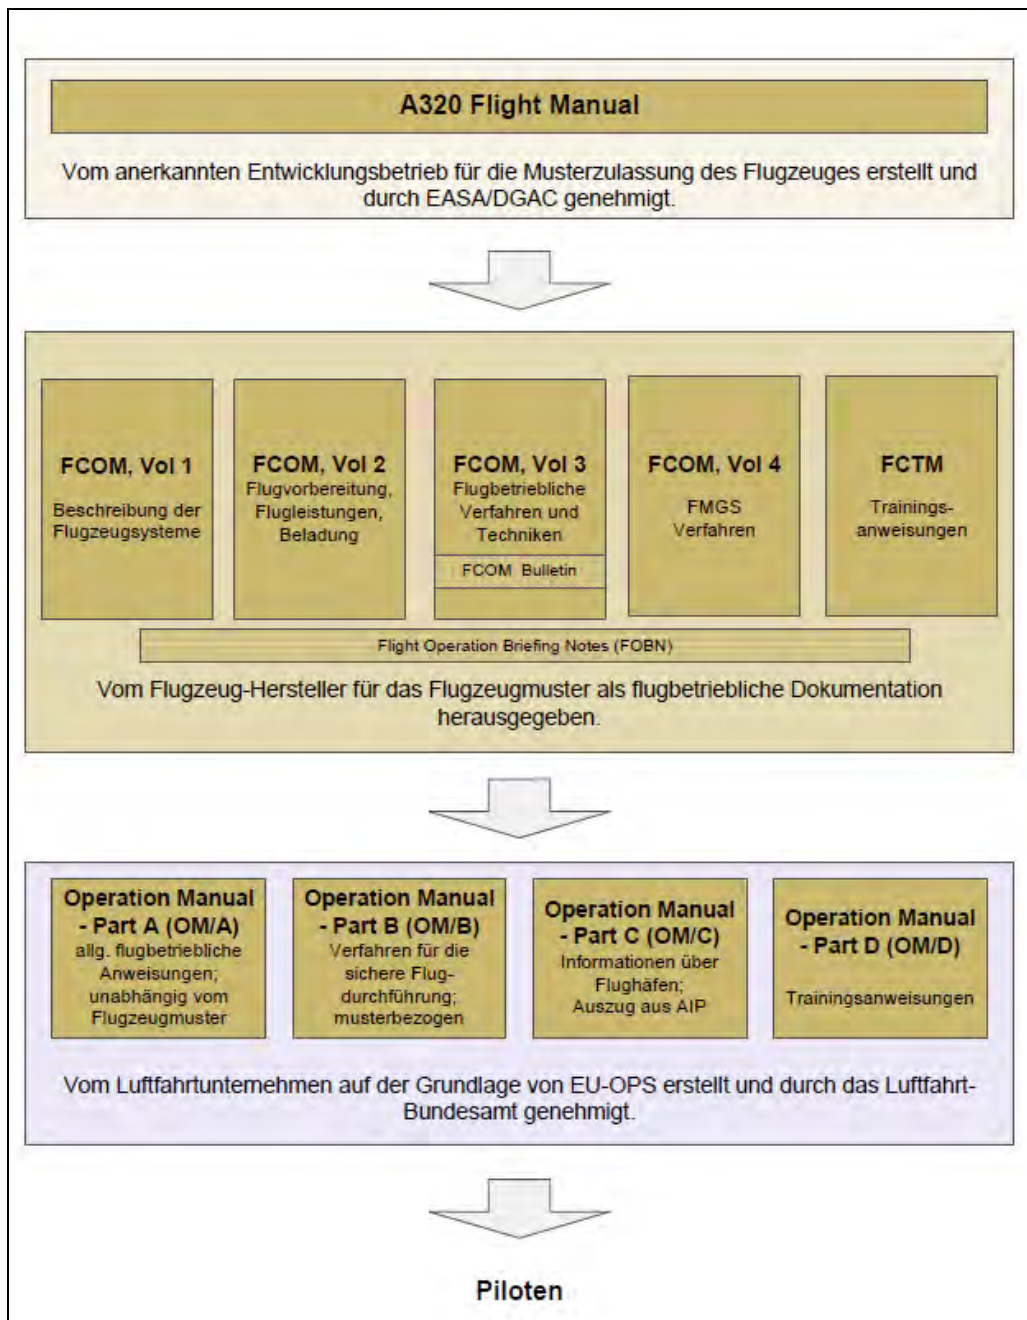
A320 Flight Manual

Vom anerkannten Entwicklungsbetrieb für die Musterzulassung des Flugzeuges erstellt und durch EASA/DGAC genehmigt.

FCOM, Vol 1
Beschreibung der Flugzeugsysteme

FCOM, Vol 2
Flugvorbereitung, Flugleistungen, Beladung

FCOM, Vol 3
Flugbetriebliche Verfahren und Techniken

FCOM Bulletin

FCOM, Vol 4
FMGS Verfahren

FCTM
Trainingsanweisungen

Flight Operation Briefing Notes (FOBN)

Vom Flugzeug-Hersteller für das Flugzeugmuster als flugbetriebliche Dokumentation herausgegeben.

Operation Manual - Part A (OM/A)
allg. flugbetriebliche Anweisungen; unabhängig vom Flugzeugmuster

Operation Manual - Part B (OM/B)
Verfahren für die sichere Flugdurchführung; musterbezogen

Operation Manual - Part C (OM/C)
Informationen über Flughäfen; Auszug aus AIP

Operation Manual - Part D (OM/D)
Trainingsanweisungen

Vom Luftfahrtunternehmen auf der Grundlage von EU-OPS erstellt und durch das Luftfahrt-Bundesamt genehmigt.

Piloten